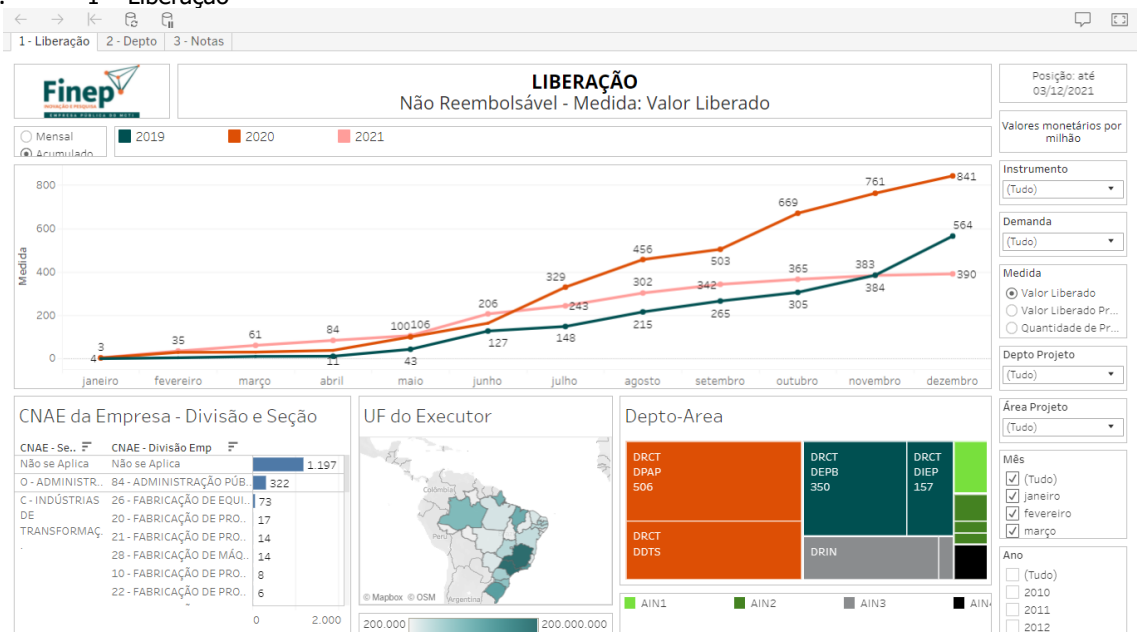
1 - Liberação | 2 - Depto | 3 - Notas

Finep
INOVAÇÃO E PESQUISA
EMPRESA PÚBLICA DO MCTI

LIBERAÇÃO
Não Reembolsável - Medida: Valor Liberado

Posição: até 03/12/2021

Valores monetários por milhão

Mensal
Acumulado

2019 2020 2021

Medida
800
600
400
200
0

3 35 61 84 100 106 206 329 456 503 669 761 841
4 11 43 127 148 215 265 305 384 564
243 302 342 365 383 390

janeiro fevereiro março abril maio junho julho agosto setembro outubro novembro dezembro

Instrumento
(Tudo)

Demanda
(Tudo)

Medida
Valor Liberado
Valor Liberado Pr...
Quantidade de Pr...

Depto Projeto
(Tudo)

Área Projeto
(Tudo)

Mês
(Tudo)
janeiro
fevereiro
março

Ano
(Tudo)
2010
2011
2012

CNAE da Empresa - Divisão e Seção

| CNAE - Se.. | CNAE - Divisão Emp | |
|---|---|---|
| Não se Aplica | Não se Aplica | 1.197 |
| O - ADMINISTR... | 84 - ADMINISTRAÇÃO PÚB... | 322 |
| C - INDÚSTRIAS DE TRANSFORMAÇ.. | 26 - FABRICAÇÃO DE EQUI... | 73 |
| | 20 - FABRICAÇÃO DE PRO... | 17 |
| | 21 - FABRICAÇÃO DE PRO... | 14 |
| | 28 - FABRICAÇÃO DE MÁQ... | 14 |
| | 10 - FABRICAÇÃO DE PRO... | 8 |
| | 22 - FABRICAÇÃO DE PRO... | 6 |

0 2.000

UF do Executor
Colombia
Peru
Argentina
© Mapbox © OSM
200.000 200.000.000

Depto-Area
DRCT DPAP 506
DRCT DEPB 350
DRCT DIEP 157
DRCT DDTS
DRIN

AIN1 AIN2 AIN3 AIN4